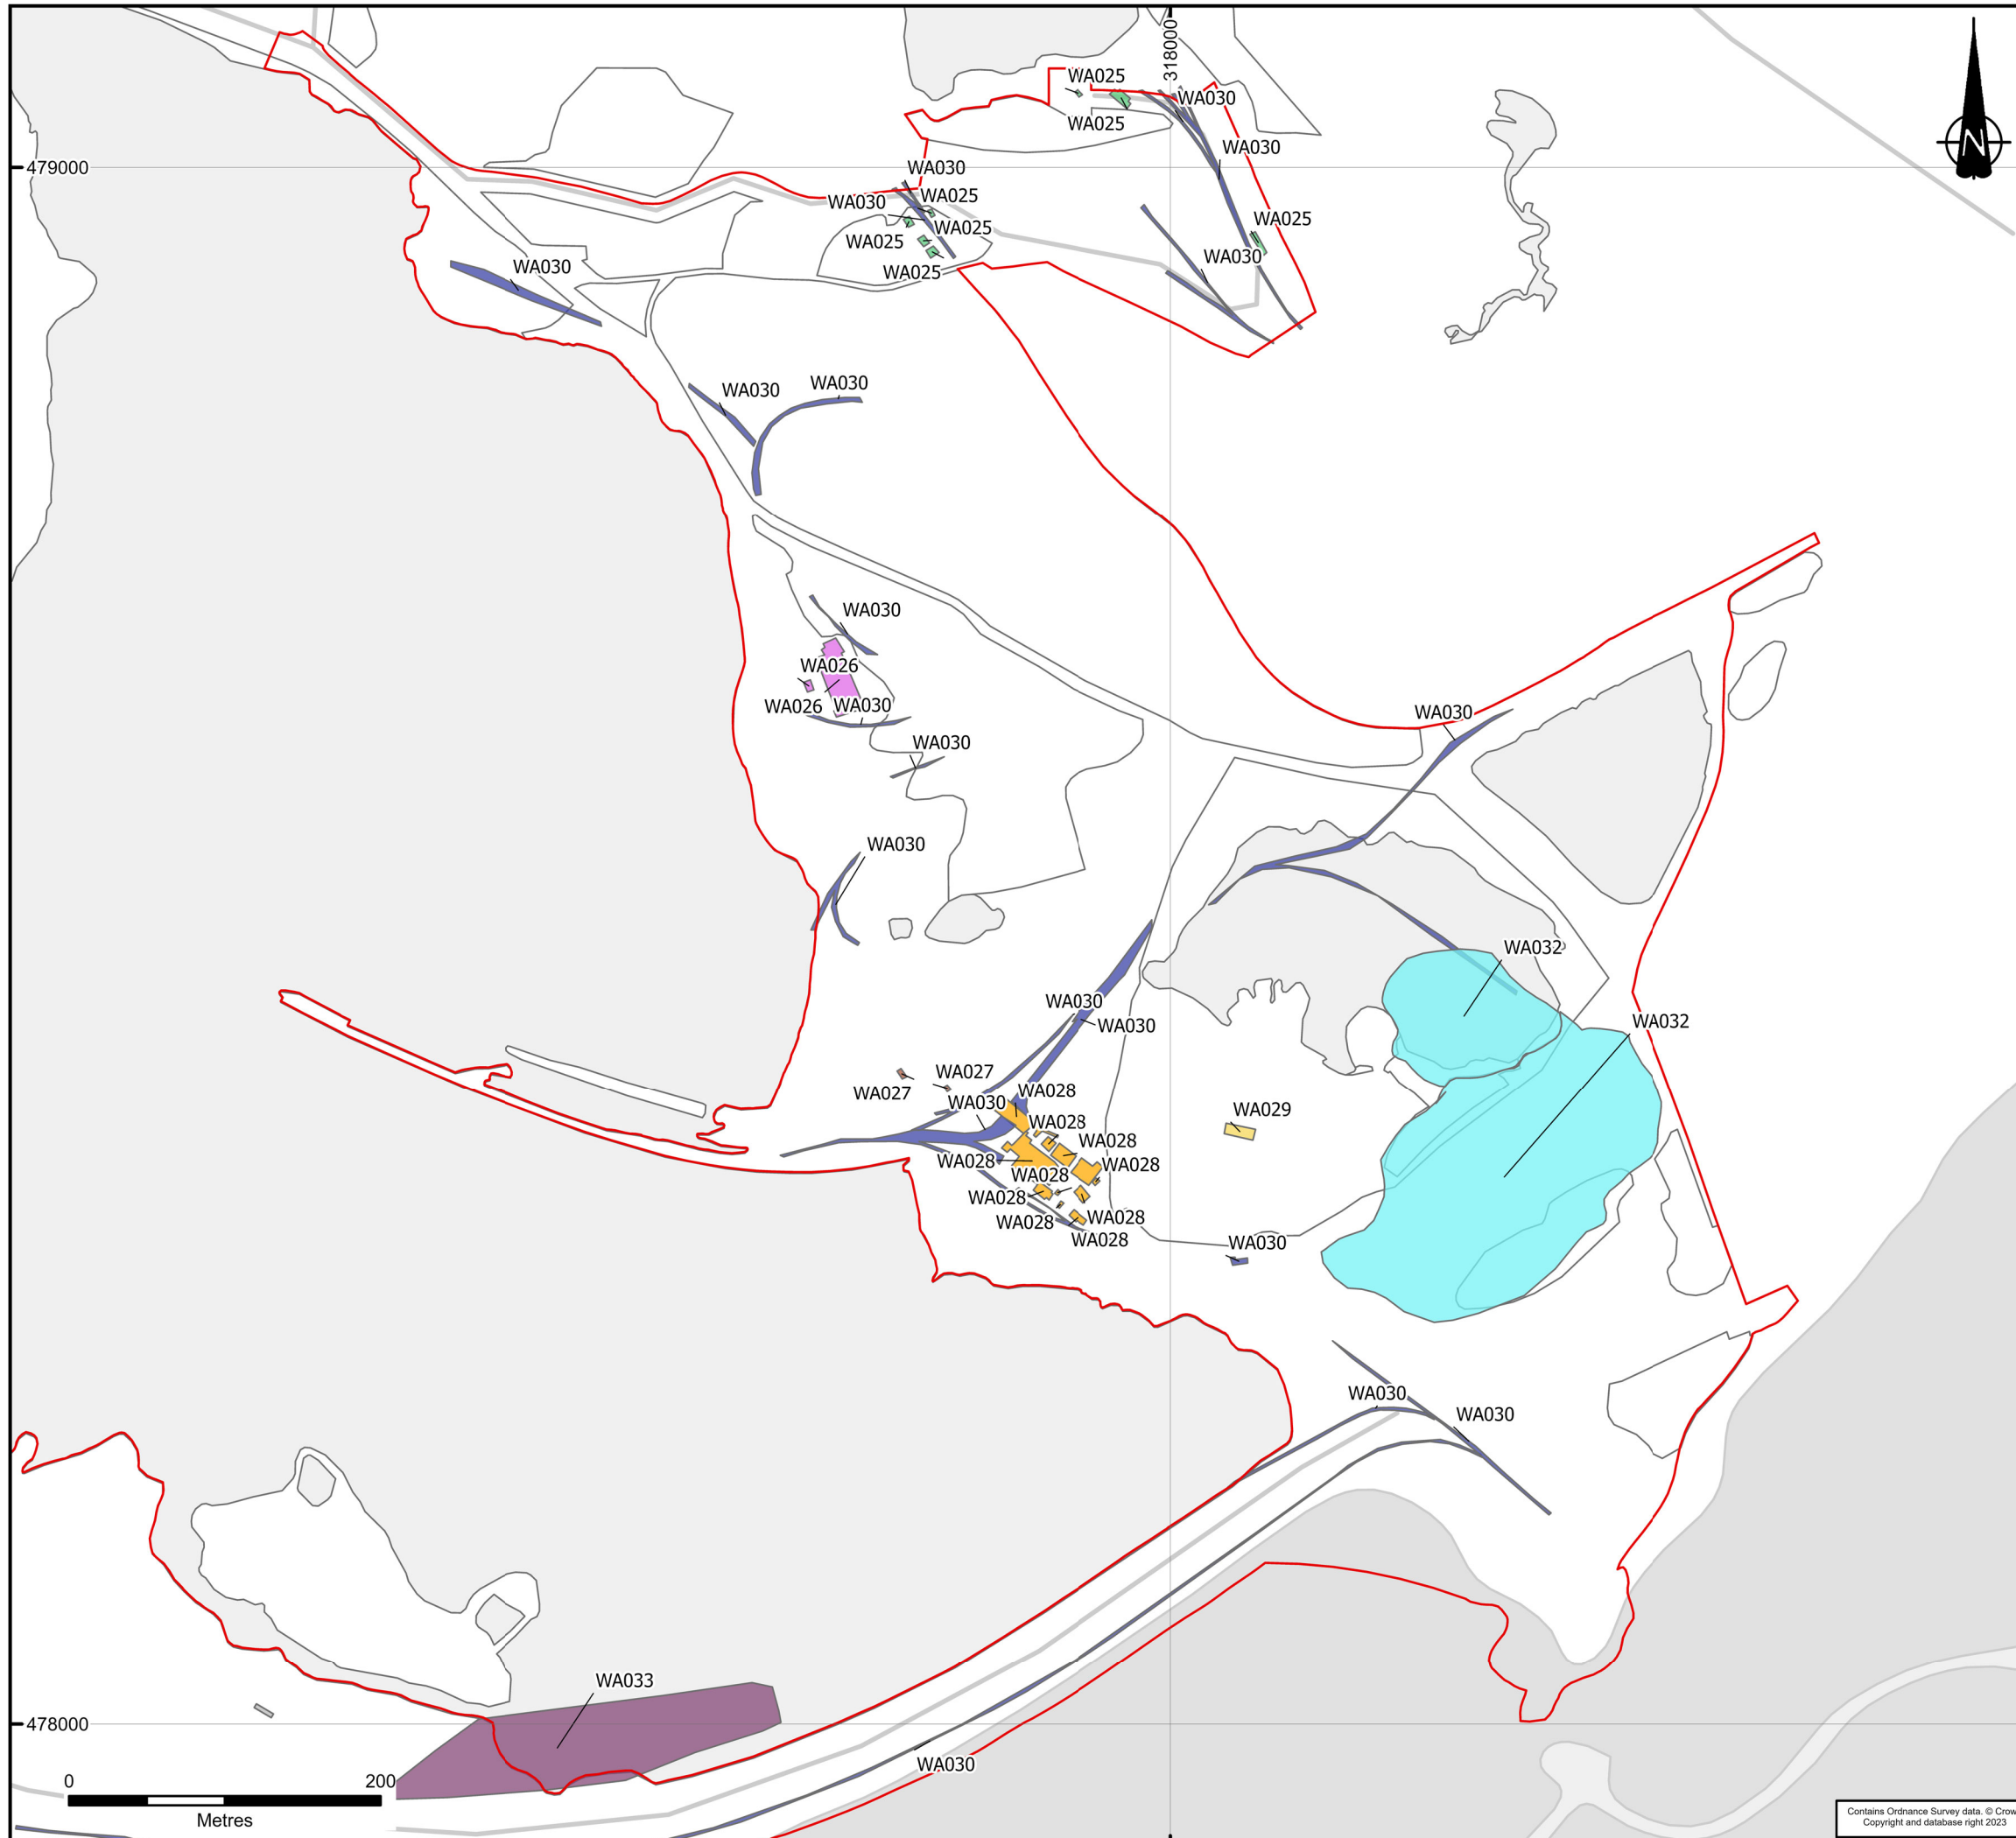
318000
479000
478000
N
WA025
WA030
WA025
WA030
WA030
WA030
WA025
WA025
WA025
WA025
WA025
WA030
WA030
WA030
WA030
WA030
WA030
WA026
WA026
WA030
WA030
WA030
WA030
WA032
WA032
WA030
WA030
WA027
WA027
WA028
WA030
WA028
WA029
WA028
WA028
WA028
WA028
WA028
WA028
WA028
WA028
WA030
WA030
WA030
WA033
WA030
0
200
Metres
Contains Ordnance Survey data. © Crow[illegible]
Copyright and database right 2023